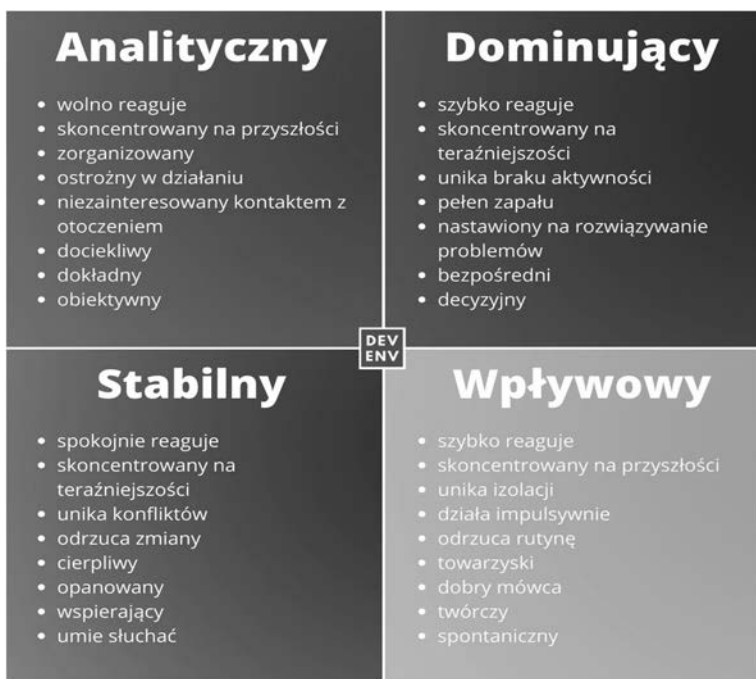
Analityczny

- wolno reaguje
- skoncentrowany na przyszłości
- zorganizowany
- ostrożny w działaniu
- niezainteresowany kontaktem z otoczeniem
- dociekliwy
- dokładny
- obiektywny

Dominujący

- szybko reaguje
- skoncentrowany na teraźniejszości
- unika braku aktywności
- pełen zapału
- nastawiony na rozwiązywanie problemów
- bezpośredni
- decyzyjny

DEV ENV

Stabilny

- spokojnie reaguje
- skoncentrowany na teraźniejszości
- unika konfliktów
- odrzuca zmiany
- cierpliwy
- opanowany
- wspierający
- umie słuchać

Wpływowy

- szybko reaguje
- skoncentrowany na przyszłości
- unika izolacji
- działa impulsywnie
- odrzuca rutynę
- towarzyski
- dobry mówca
- twórczy
- spontaniczny